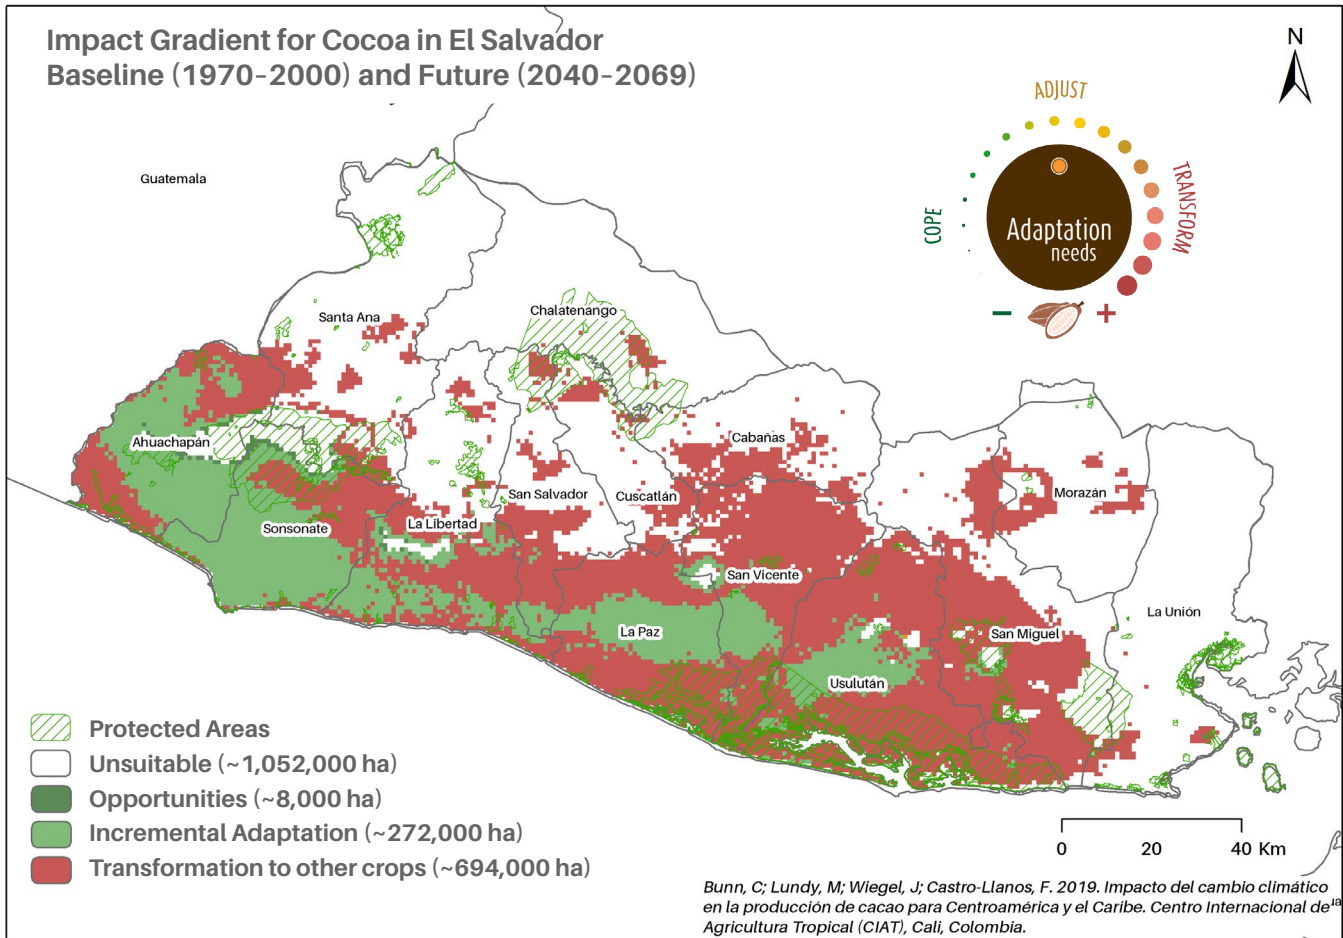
Impact Gradient for Cocoa in El Salvador
Baseline (1970-2000) and Future (2040-2069)

N

ADJUST
COPE
TRANSFORM
Adaptation needs
-
+

Guatemala
Santa Ana
Chalatenango
Ahuachapán
Cabañas
San Salvador
Cuscatlán
Morazán
Sonsonate
La Libertad
San Vicente
La Unión
La Paz
San Miguel
Usulután

Protected Areas
Unsuitable (~1,052,000 ha)
Opportunities (~8,000 ha)
Incremental Adaptation (~272,000 ha)
Transformation to other crops (~694,000 ha)

0 20 40 Km

Bunn, C; Lundy, M; Wiegel, J; Castro-Llanos, F. 2019. Impacto del cambio climático en la producción de cacao para Centroamérica y el Caribe. Centro Internacional de la Agricultura Tropical (CIAT), Cali, Colombia.